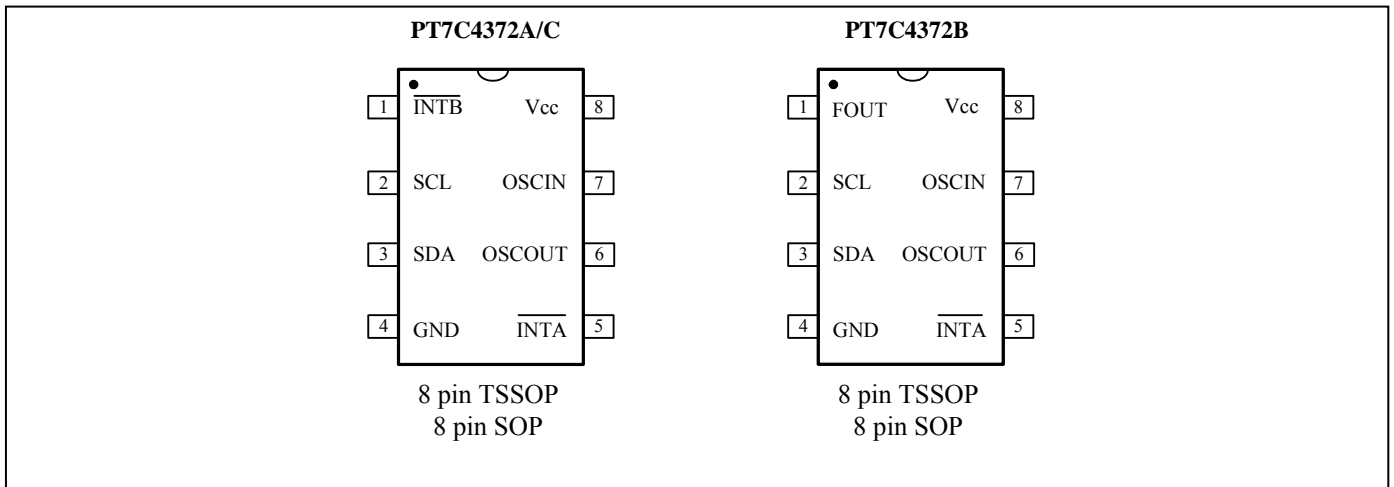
PT7C4372A/C

| | | | |
|---|---|---|---|
| 1 | $\overline{\text{INTB}}$ | Vcc | 8 |
| 2 | SCL | OSCIN | 7 |
| 3 | SDA | OSCOUT | 6 |
| 4 | GND | $\overline{\text{INTA}}$ | 5 |

8 pin TSSOP
8 pin SOP

PT7C4372B

| | | | |
|---|---|---|---|
| 1 | FOUT | Vcc | 8 |
| 2 | SCL | OSCIN | 7 |
| 3 | SDA | OSCOUT | 6 |
| 4 | GND | $\overline{\text{INTA}}$ | 5 |

8 pin TSSOP
8 pin SOP